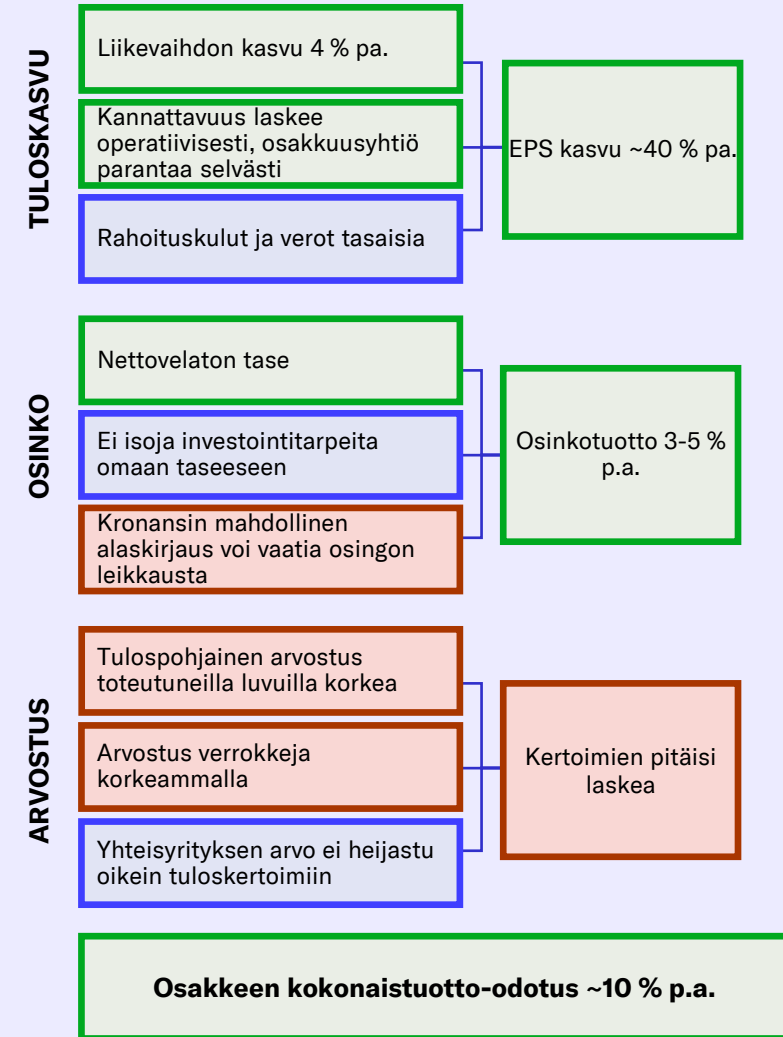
TULOSKASVU

Liikevaihdon kasvu 4 % pa.

Kannattavuus laskee operatiivisesti, osakkuusyhtiö parantaa selvästi

Rahoituskulut ja verot tasaisia

EPS kasvu ~40 % pa.

OSINKO

Nettovelaton tase

Ei isoja investointitarpeita omaan taseeseen

Kronansin mahdollinen alaskirjaus voi vaatia osingon leikkausta

Osinkotuotto 3-5 % p.a.

ARVOSTUS

Tulospohjainen arvostus toteutuneilla luvuilla korkea

Arvostus verrokkeja korkeammalla

Yhteisyrityksen arvo ei heijastu oikein tuloskertoimiin

Kertoimien pitäisi laskea

Osakkeen kokonaistuotto-odotus ~10 % p.a.